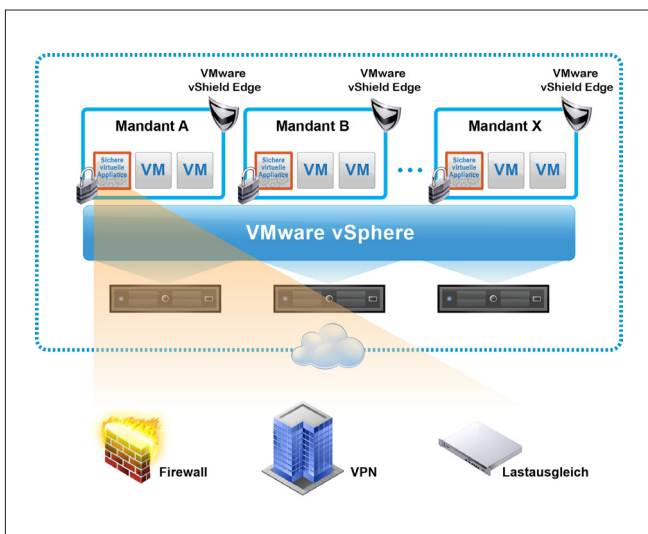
VMware vShield Edge

VMware vShield Edge

VMware vShield Edge

Mandant A

Sichere virtuelle Appliance

VM

VM

Mandant B

Sichere virtuelle Appliance

VM

VM

Mandant X

Sichere virtuelle Appliance

VM

VM

VMware vSphere

Firewall

VPN

Lastausgleich